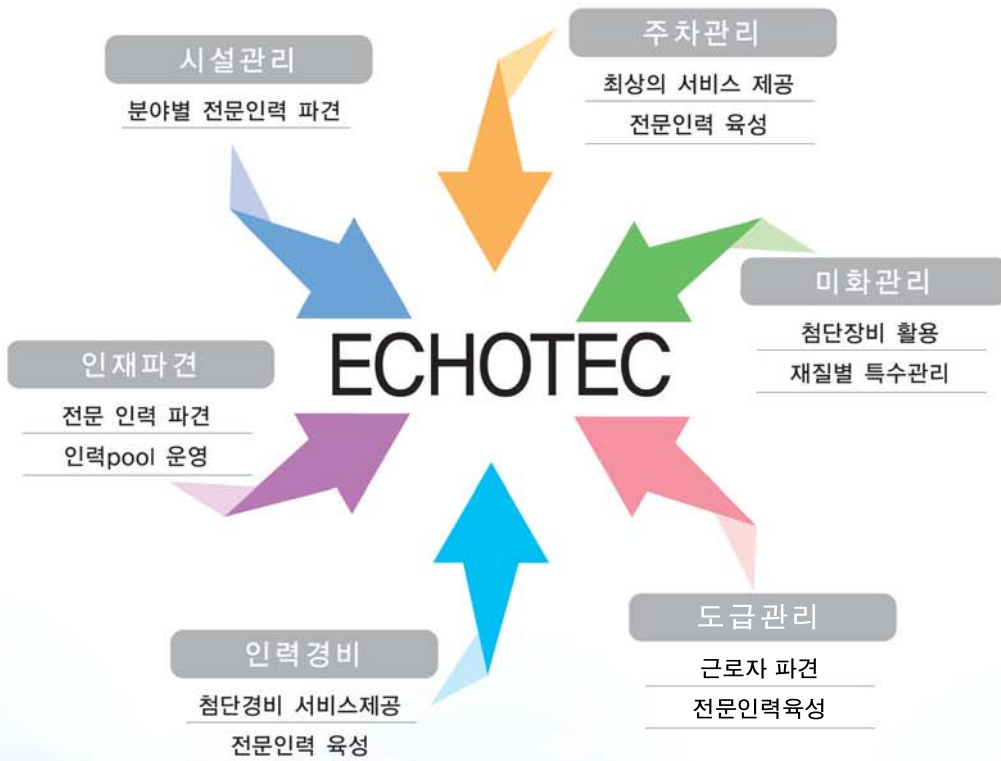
ECHOTEC

주차관리
최상의 서비스 제공
전문인력 육성

미화관리
첨단장비 활용
재질별 특수관리

도급관리
근로자 파견
전문인력육성

인력경비
첨단경비 서비스제공
전문인력 육성

인재파견
전문 인력 파견
인력pool 운영

시설관리
분야별 전문인력 파견